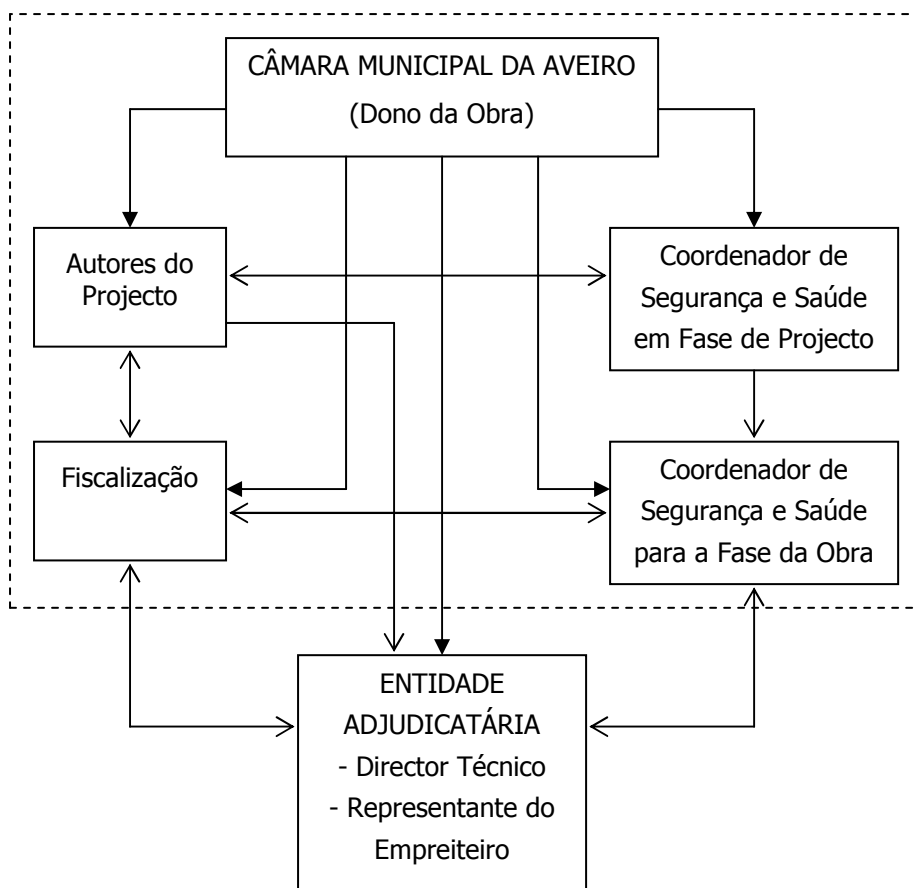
CÂMARA MUNICIPAL DA AVEIRO
(Dono da Obra)

Autores do Projecto

Coordenador de Segurança e Saúde em Fase de Projecto

Fiscalização

Coordenador de Segurança e Saúde para a Fase da Obra

ENTIDADE ADJUDICATÁRIA
- Director Técnico
- Representante do Empreiteiro